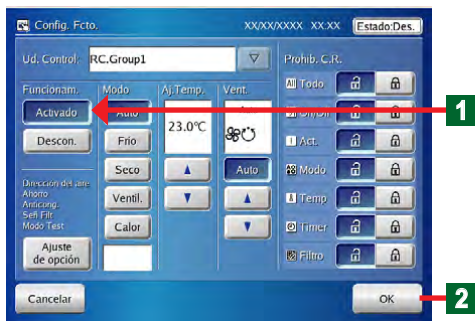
Config. Fcto.

XX/XX/XXXX XX:XX

Estado:Des.

Ud. Control

RC.Group1

Funcionam.

Activado

Descon.

Modo

Auto

Frío

Seco

Ventil.

Calor

Aj.Temp.

23.0°C

Vent.

Auto

Prohib. C.R.

Todo

On/Off

Act.

Modo

Temp

Timer

Filtro

Dirección del aire
Ahorro
Anticong.
Señ Filt
Modo Test

Ajuste de opción

1

Cancelar

OK

2